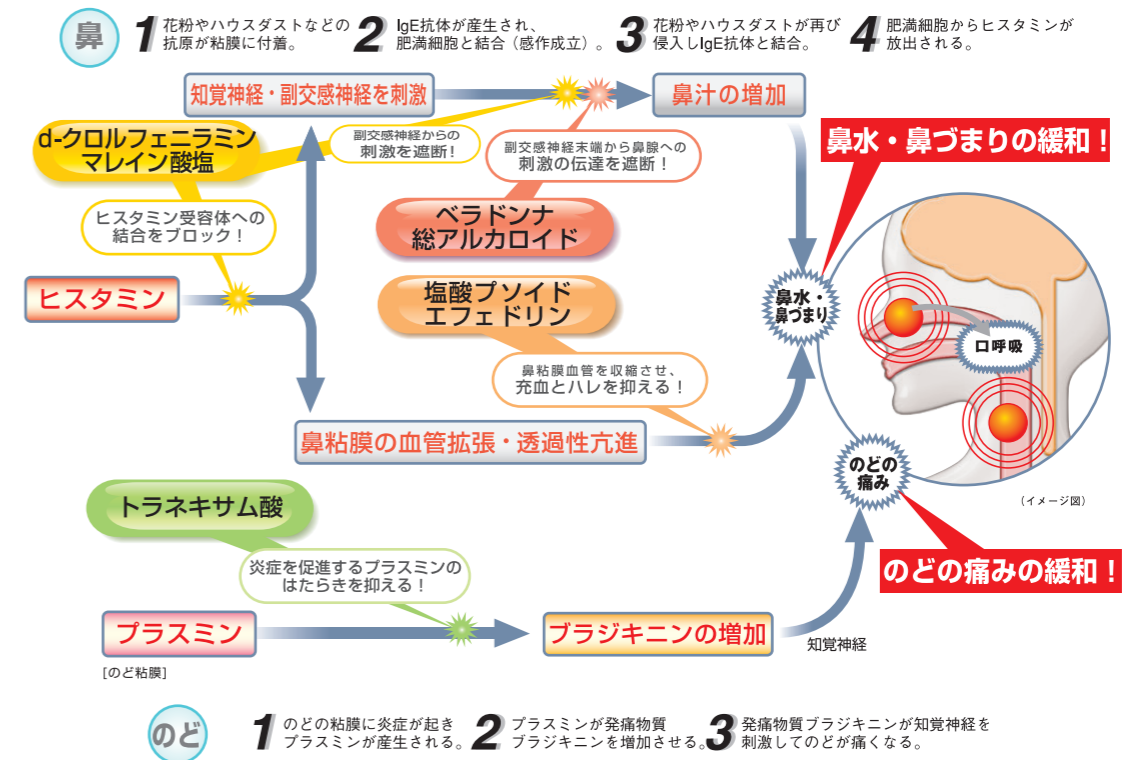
鼻

1 花粉やハウスダストなどの抗原が粘膜に付着。

2 IgE抗体が産生され、肥満細胞と結合（感作成立）。

3 花粉やハウスダストが再び侵入しIgE抗体と結合。

4 肥満細胞からヒスタミンが放出される。

知覚神経・副交感神経を刺激

鼻汁の増加

d-クロルフェニラミンマレイン酸塩

副交感神経からの刺激を遮断！

副交感神経末端から鼻腺への刺激の伝達を遮断！

鼻水・鼻づまりの緩和！

ヒスタミン受容体への結合をブロック！

ベラドンナ総アルカロイド

ヒスタミン

塩酸プソイドエフェドリン

鼻水・鼻づまり

口呼吸

鼻粘膜血管を収縮させ、充血とハレを抑える！

鼻粘膜の血管拡張・透過性亢進

のどの痛み

（イメージ図）

トラネキサム酸

炎症を促進するプラスミンのはたらきを抑える！

のどの痛みの緩和！

プラスミン

ブラジキニンの増加

知覚神経

[のど粘膜]

のど

1 のどの粘膜に炎症が起きプラスミンが産生される。

2 プラスミンが発痛物質ブラジキニンを増加させる。

3 発痛物質ブラジキニンが知覚神経を刺激してのどが痛くなる。